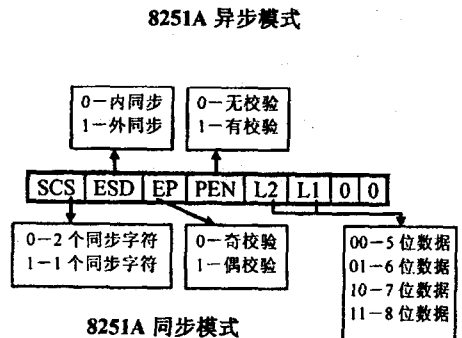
8251A 异步模式

0—内同步
1—外同步

0—无校验
1—有校验

| SCS | ESD | EP | PEN | L2 | L1 | 0 | 0 |
|---|---|---|---|---|---|---|---|

0—2 个同步字符
1—1 个同步字符

0—奇校验
1—偶校验

00—5 位数据
01—6 位数据
10—7 位数据
11—8 位数据

8251A 同步模式